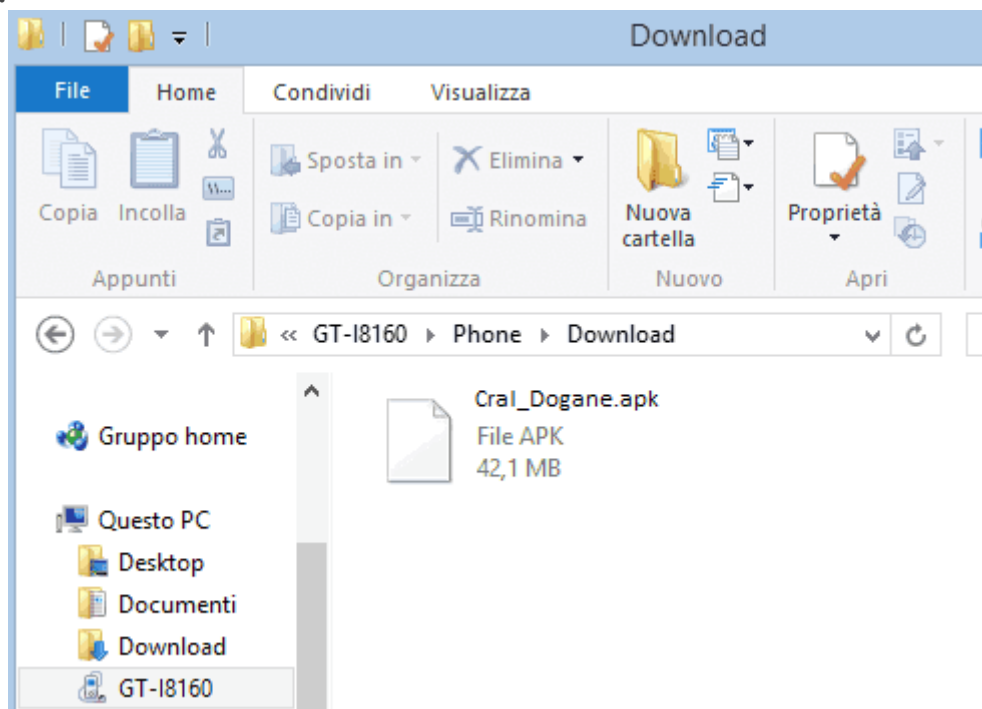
Download

File
Home
Condividi
Visualizza

Copia
Incolla
Appunti

Sposta in
Copia in
Elimina
Rinomina
Organizza

Nuova cartella
Nuovo

Proprietà
Apri

« GT-I8160 ▸ Phone ▸ Download

Gruppo home

Questo PC
Desktop
Documenti
Download
GT-I8160

Cral_Dogane.apk
File APK
42,1 MB